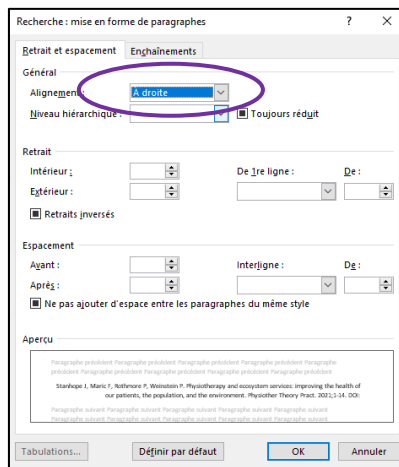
Recherche : mise en forme de paragraphes ? ×

Retrait et espacement Enchaînements

Général

Alignement : À droite

Niveau hiérarchique : Toujours réduit

Retrait

Intérieur : De 1re ligne : De :

Extérieur :

Retraits inversés

Espacement

Avant : Interligne : De :

Après :

Ne pas ajouter d'espace entre les paragraphes du même style

Aperçu

Paragraphe précédent Paragraphe précédent Paragraphe précédent Paragraphe précédent Paragraphe précédent Paragraphe précédent Paragraphe précédent Paragraphe précédent Paragraphe précédent Paragraphe précédent Paragraphe précédent Paragraphe précédent

Stanhope J, Maric F, Rothmore P, Weinstein P. Physiotherapy and ecosystem services: improving the health of our patients, the population, and the environment. Physiother Theory Pract. 2021;1-14. DOI:

Paragraphe suivant Paragraphe suivant Paragraphe suivant Paragraphe suivant Paragraphe suivant Paragraphe suivant Paragraphe suivant Paragraphe suivant Paragraphe suivant Paragraphe suivant Paragraphe suivant Paragraphe suivant Paragraphe suivant Paragraphe suivant Paragraphe suivant

Tabulations... Définir par défaut OK Annuler